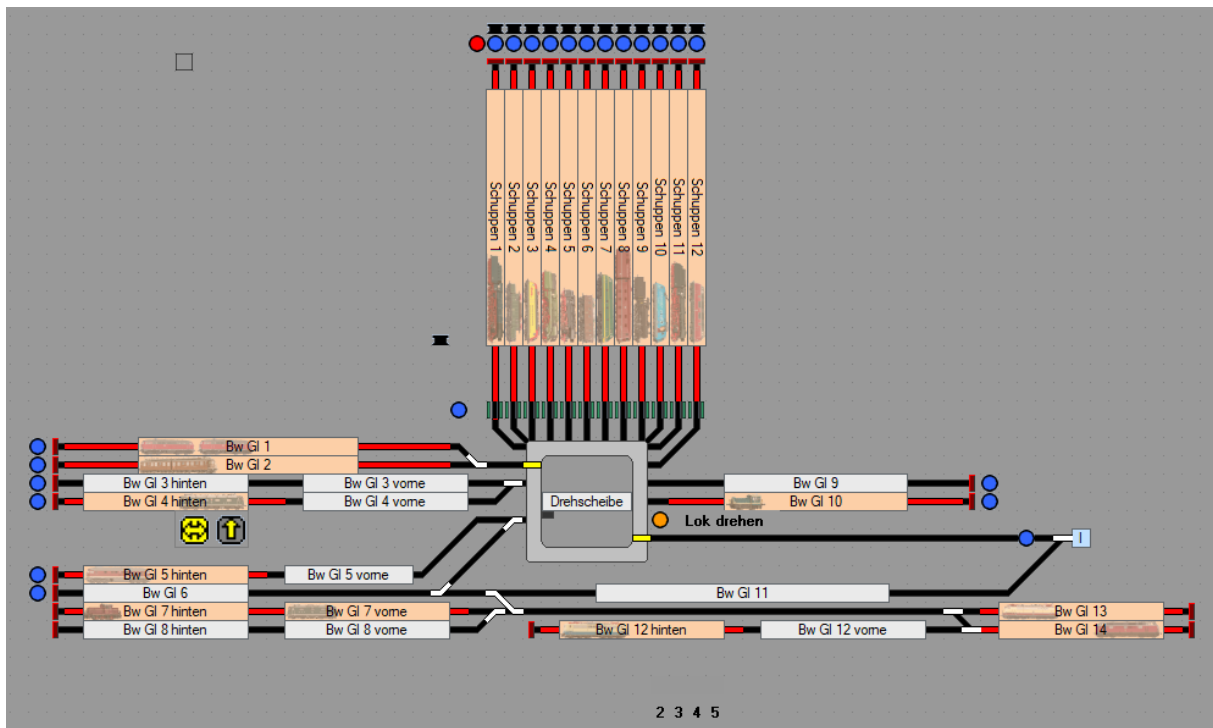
Schuppen 1
Schuppen 2
Schuppen 3
Schuppen 4
Schuppen 5
Schuppen 6
Schuppen 7
Schuppen 8
Schuppen 9
Schuppen 10
Schuppen 11
Schuppen 12

Bw Gl 1
Bw Gl 2
Bw Gl 3 hinten
Bw Gl 3 vorne
Bw Gl 4 hinten
Bw Gl 4 vorne
Drehscheibe
Bw Gl 9
Bw Gl 10
Lok drehen
Bw Gl 5 hinten
Bw Gl 5 vorne
Bw Gl 6
Bw Gl 11
Bw Gl 7 hinten
Bw Gl 7 vorne
Bw Gl 13
Bw Gl 8 hinten
Bw Gl 8 vorne
Bw Gl 12 hinten
Bw Gl 12 vorne
Bw Gl 14

2 3 4 5